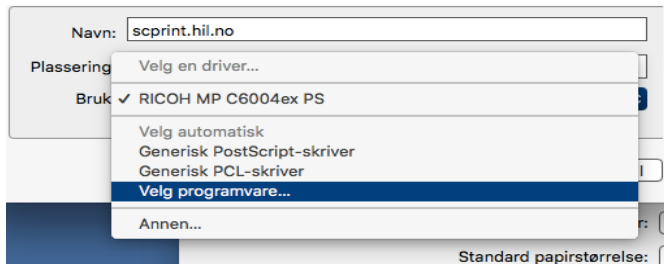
Navn: scprint.hil.no

Plassering

Bruk

Velg en driver...

✓ RICOH MP C6004ex PS

Velg automatisk

Generisk PostScript-skriver

Generisk PCL-skriver

Velg programvare...

Annen...

r:

Standard papirstørrelse: